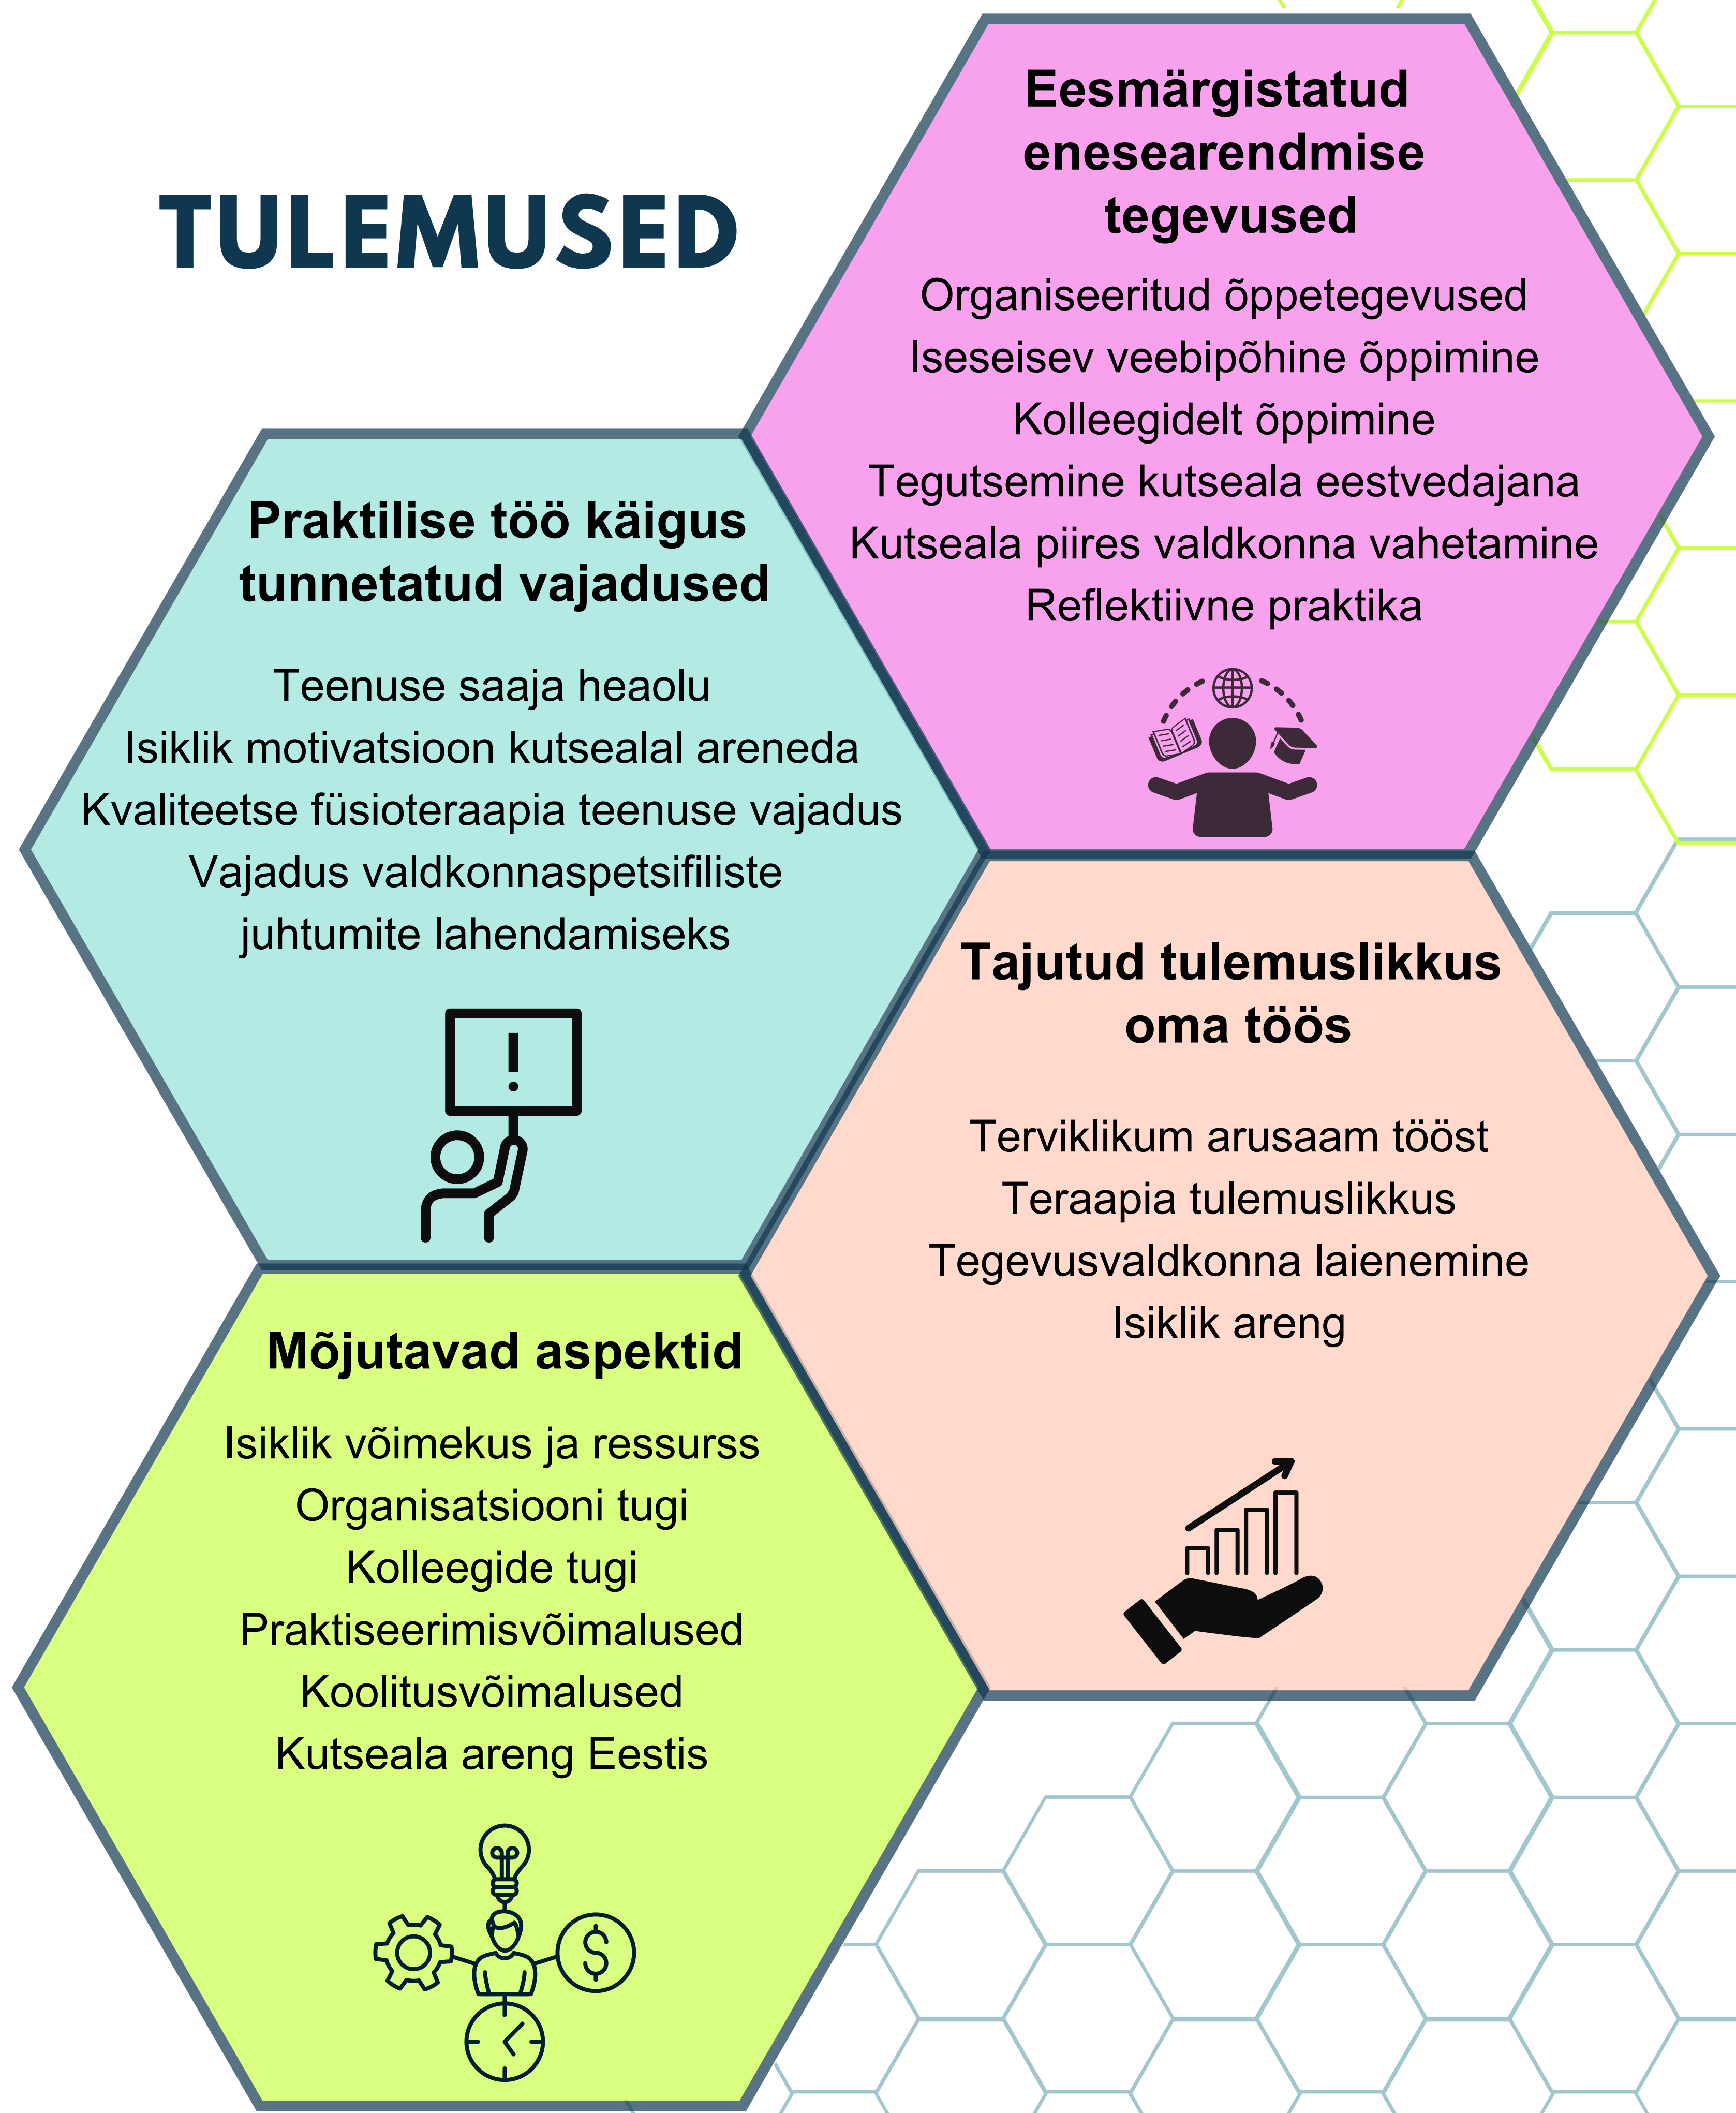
TULEMUSED

Eesmärgistatud enesearendmise tegevused

Organiseeritud õppetegevused
Iseseisev veebipõhine õppimine
Kolleegidelt õppimine
Tegutsemine kutseala eestvedajana
Kutseala piires valdkonna vahetamine
Reflektiivne praktika

Praktilise töö käigus tunnetatud vajadused

Teenuse saaja heaolu
Isiklik motivatsioon kutsealal areneda
Kvaliteetse füsioteraapia teenuse vajadus
Vajadus valdkonnaspetsifiliste juhtumite lahendamiseks

Tajutud tulemuslikkus oma töös

Terviklikum arusaam tööst
Teraapia tulemuslikkus
Tegevusvaldkonna laienemine
Isiklik areng

Mõjutavad aspektid

Isiklik võimekus ja ressurss
Organisatsiooni tugi
Kolleegide tugi
Praktiseerimisvõimalused
Koolitusvõimalused
Kutseala areng Eestis